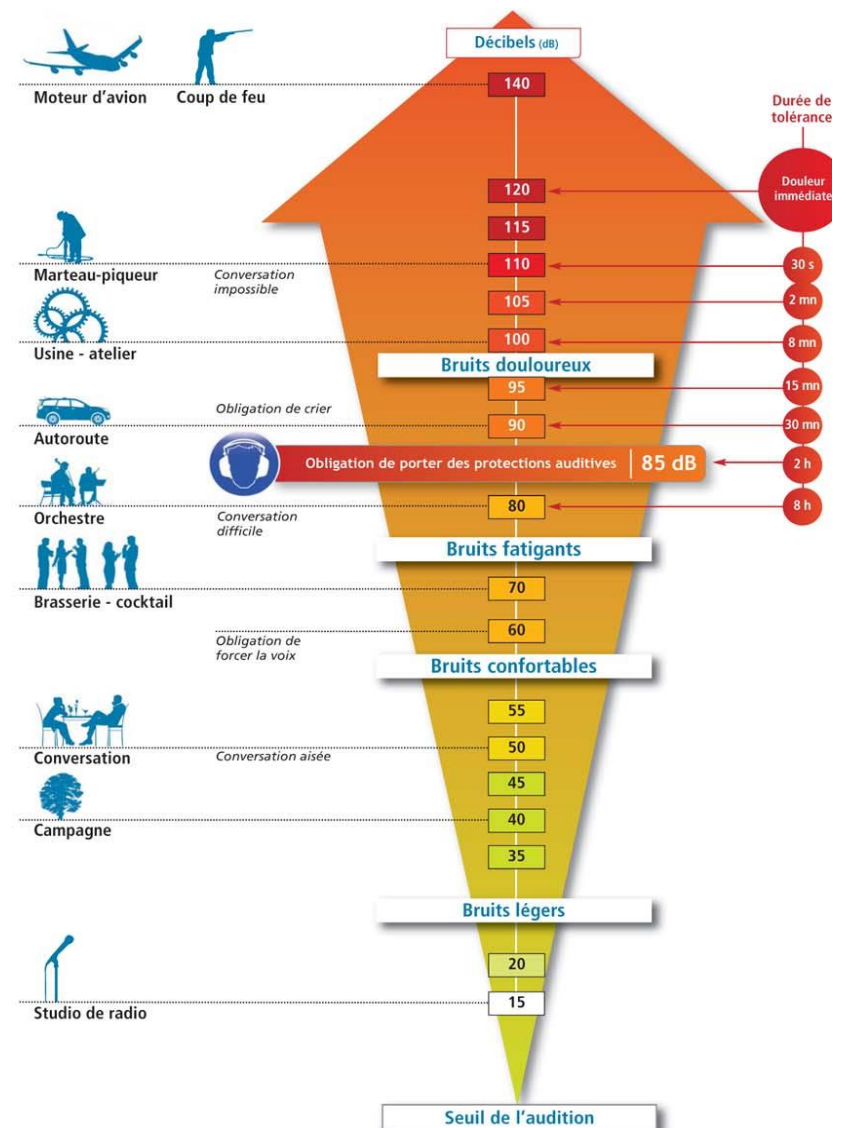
Décibels (dB)

Moteur d'avion
Coup de feu
140

Durée de tolérance

120
Douleur immédiate

115

Marteau-piqueur
Conversation impossible
110
30 s

105
2 mn

Usine - atelier
100
8 mn

Bruits douloureux

95
15 mn

Obligation de crier
Autoroute
90
30 mn

Obligation de porter des protections auditives
85 dB
2 h

Orchestre
Conversation difficile
80
8 h

Bruits fatigants

Brasserie - cocktail
70

Obligation de forcer la voix
60

Bruits confortables

55

Conversation
Conversation aisée
50

45

Campagne
40

35

Bruits légers

20

Studio de radio
15

Seuil de l'audition